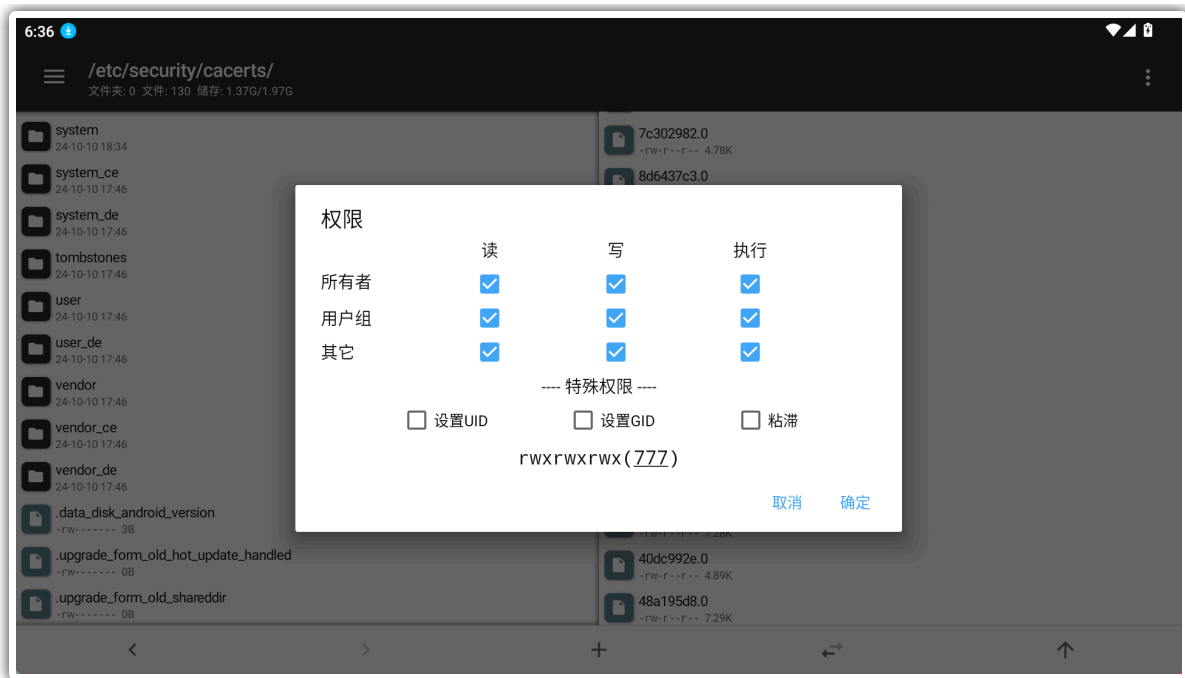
6:36

/etc/security/cacerts/
文件夹: 0 文件: 130 储存: 1.37G/1.97G

system
24-10-10 18:34
system_ce
24-10-10 17:46
system_de
24-10-10 17:46
tombstones
24-10-10 17:46
user
24-10-10 17:46
user_de
24-10-10 17:46
vendor
24-10-10 17:46
vendor_ce
24-10-10 17:46
vendor_de
24-10-10 17:46
.data_disk_android_version
-rw------- 3B
.upgrade_form_old_hot_update_handled
-rw------- 0B
.upgrade_form_old_shareddir
-rw------- 0B

7c302982.0
-rw-r--r-- 4.78K
8d6437c3.0
-rw-r--r-- 7.28K
40dc992e.0
-rw-r--r-- 4.89K
48a195d8.0
-rw-r--r-- 7.29K

权限

| | 读 | 写 | 执行 |
|---|---|---|---|
| 所有者 | ☑ | ☑ | ☑ |
| 用户组 | ☑ | ☑ | ☑ |
| 其它 | ☑ | ☑ | ☑ |

---- 特殊权限 ----
☐ 设置UID ☐ 设置GID ☐ 粘滞

rwxrwxrwx(777)

取消 确定